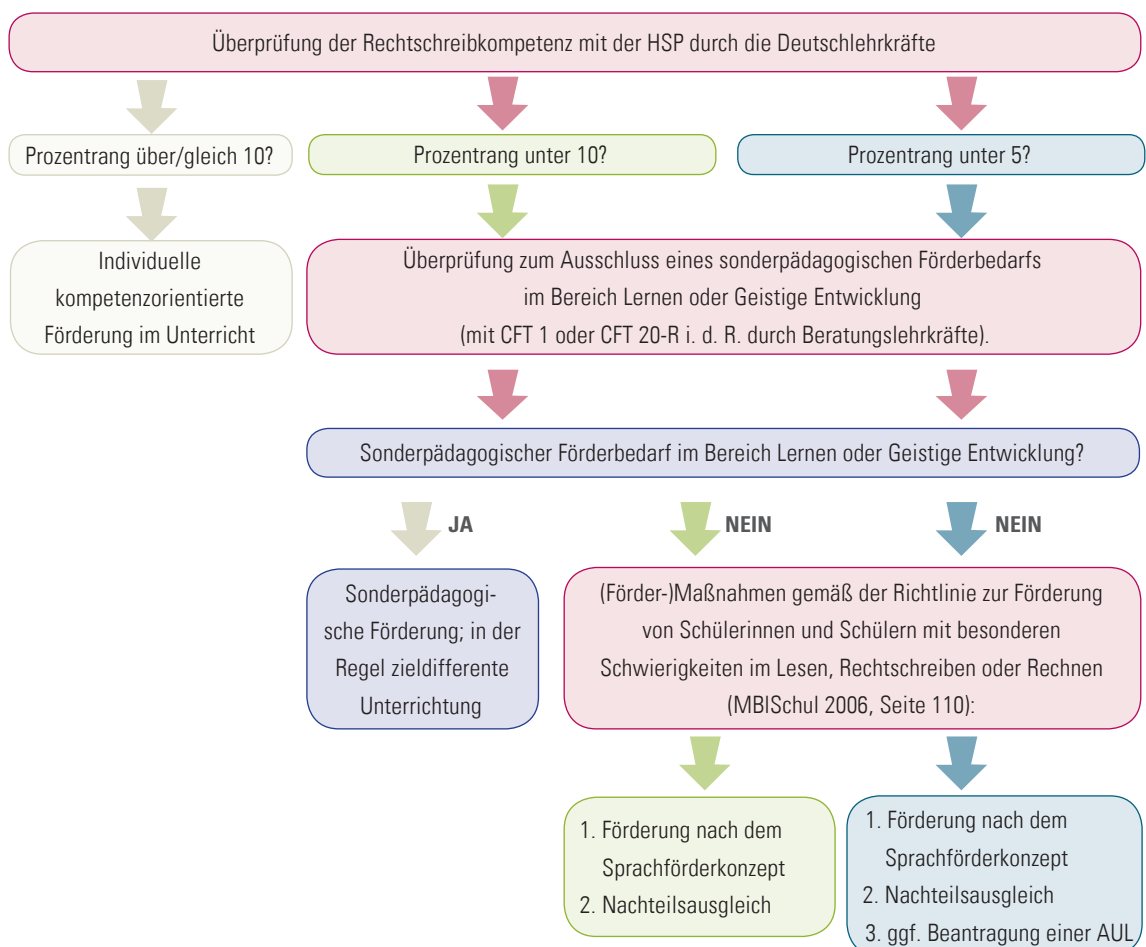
Überprüfung der Rechtschreibkompetenz mit der HSP durch die Deutschlehrkräfte

Prozentrang über/gleich 10?

Prozentrang unter 10?

Prozentrang unter 5?

Individuelle kompetenzorientierte Förderung im Unterricht

Überprüfung zum Ausschluss eines sonderpädagogischen Förderbedarfs im Bereich Lernen oder Geistige Entwicklung (mit CFT 1 oder CFT 20-R i. d. R. durch Beratungslehrkräfte).

Sonderpädagogischer Förderbedarf im Bereich Lernen oder Geistige Entwicklung?

JA

NEIN

NEIN

Sonderpädagogische Förderung; in der Regel zieldifferente Unterrichtung

(Förder-)Maßnahmen gemäß der Richtlinie zur Förderung von Schülerinnen und Schülern mit besonderen Schwierigkeiten im Lesen, Rechtschreiben oder Rechnen (MBlSchul 2006, Seite 110):

1. Förderung nach dem Sprachförderkonzept
2. Nachteilsausgleich

1. Förderung nach dem Sprachförderkonzept
2. Nachteilsausgleich
3. ggf. Beantragung einer AUL